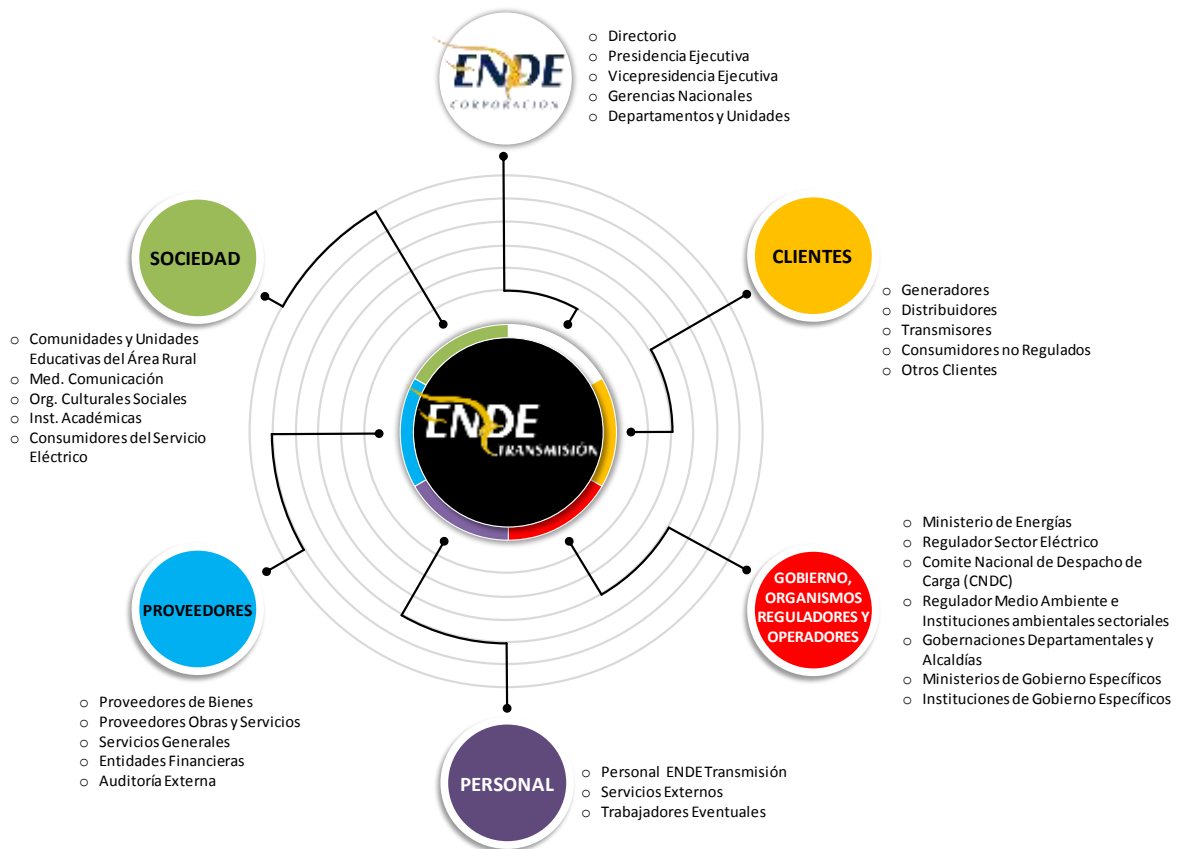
ENDE
CORPORACIÓN

o Directorio
o Presidencia Ejecutiva
o Vicepresidencia Ejecutiva
o Gerencias Nacionales
o Departamentos y Unidades

SOCIEDAD

o Comunidades y Unidades Educativas del Área Rural
o Med. Comunicación
o Org. Culturales Sociales
o Inst. Académicas
o Consumidores del Servicio Eléctrico

CLIENTES

o Generadores
o Distribuidores
o Transmisores
o Consumidores no Regulados
o Otros Clientes

ENDE
TRANSMISIÓN

GOBIERNO, ORGANISMOS REGULADORES Y OPERADORES

o Ministerio de Energías
o Regulador Sector Eléctrico
o Comite Nacional de Despacho de Carga (CNDC)
o Regulador Medio Ambiente e Instituciones ambientales sectoriales
o Gobernaciones Departamentales y Alcaldías
o Ministerios de Gobierno Específicos
o Instituciones de Gobierno Específicos

PROVEEDORES

o Proveedores de Bienes
o Proveedores Obras y Servicios
o Servicios Generales
o Entidades Financieras
o Auditoría Externa

PERSONAL

o Personal ENDE Transmisión
o Servicios Externos
o Trabajadores Eventuales